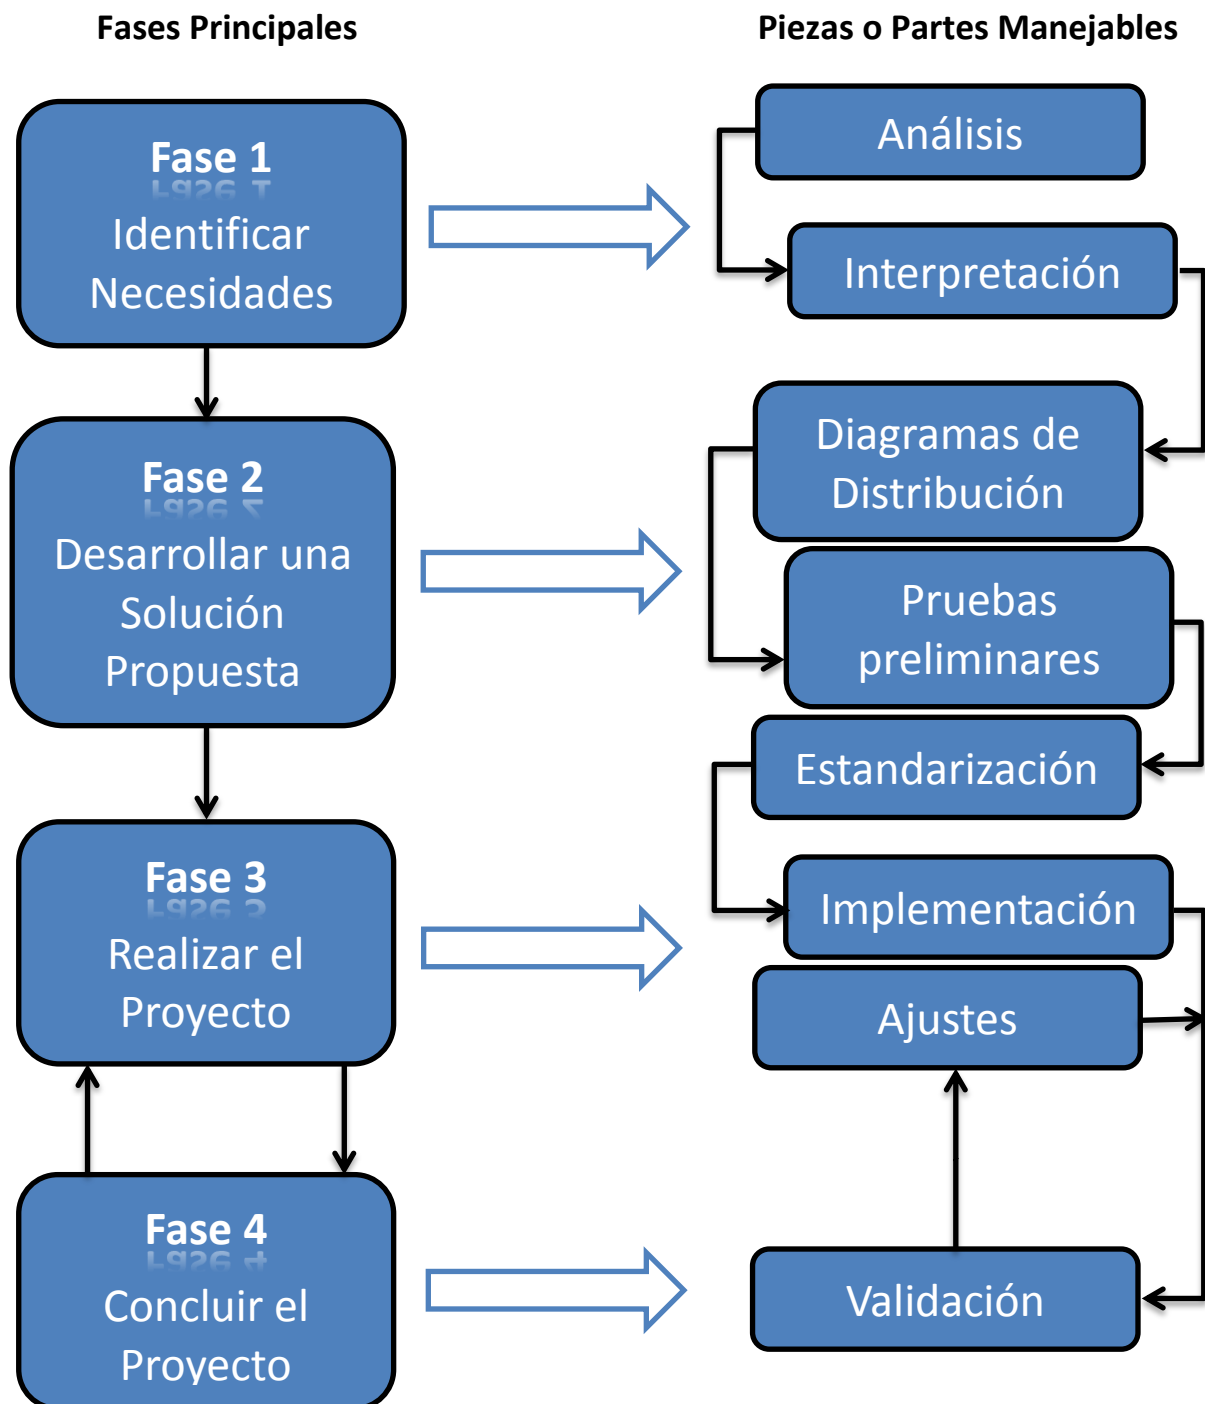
Fases Principales

Piezas o Partes Manejables

Fase 1
Identificar Necesidades

Fase 2
Desarrollar una Solución Propuesta

Fase 3
Realizar el Proyecto

Fase 4
Concluir el Proyecto

Análisis

Interpretación

Diagramas de Distribución

Pruebas preliminares

Estandarización

Implementación

Ajustes

Validación